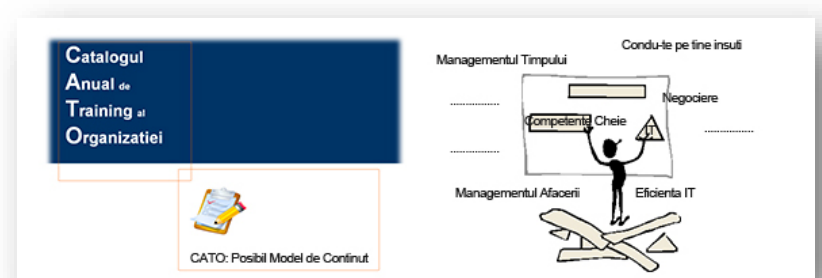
Catalogul Anual de Training al Organizatiei

CATO: Posibil Model de Continut

Condu-te pe tine insuti

Managementul Timpului

Negociere

Competente Cheie

...............

...............

...............

Managementul Afacerii

Eficienta IT